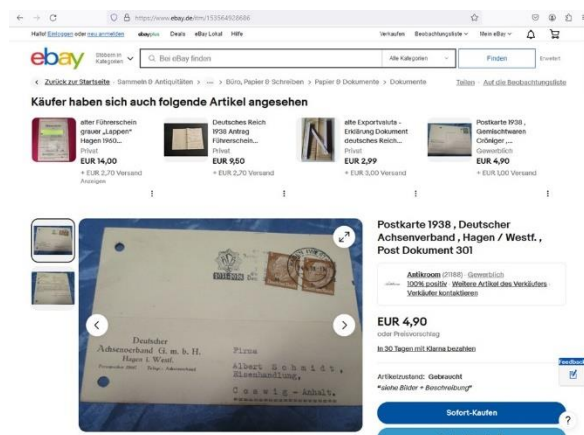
https://www.ebay.de/itm/153564508686

Hallo! Einloggen oder neu anmelden | ebayplus | Deals | eBay Lokal | Hilfe | Verkaufen | Beobachtungsliste | Mein eBay

ebay | Stöbern in Kategorien | Bei eBay finden | Alle Kategorien | Finden | Erweitert

< Zurück zur Startseite · Sammeln & Antiquitäten > ... > Büro, Papier & Schreiben > Papier & Dokumente > Dokumente | Teilen | Auf die Beobachtungsliste

Käufer haben sich auch folgende Artikel angesehen

alter Führerschein grauer „Lappen" Hagen 1960... Privat EUR 14,00 + EUR 2,70 Versand Anzeigen

Deutsches Reich 1938 Antrag Führerschein... Privat EUR 9,50 + EUR 2,70 Versand

alte Exportvaluta - Erklärung Dokument deutsches Reich... Privat EUR 2,99 + EUR 3,00 Versand

Postkarte 1938 , Gemischtwaren Crönlger ,... Gewerblich EUR 4,90 + EUR 1,00 Versand

Postkarte 1938 , Deutscher Achsenverband , Hagen / Westf. , Post Dokument 301

Antikroom (21188) · Gewerblich
100% positiv · Weitere Artikel des Verkäufers · Verkäufer kontaktieren

EUR 4,90
oder Preisvorschlag

In 30 Tagen mit Klarna bezahlen

Artikelzustand: Gebraucht
"siehe Bilder + Beschreibung"

Sofort-Kaufen

Deutscher Achsenverband G. m. b. H. Hagen i. Westf.

Firma
Albert Schmidt, Eisenhandlung,
Coswig - Anhalt.

Feedback